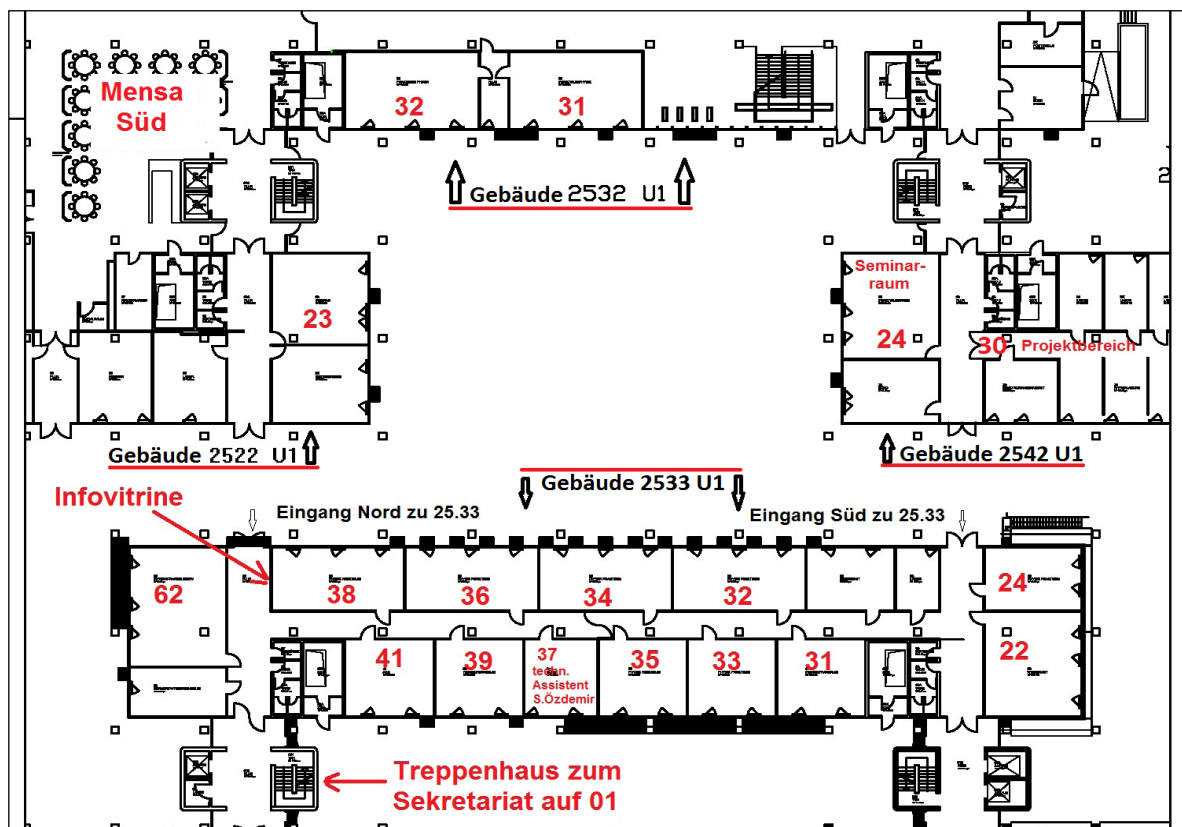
Mensa Süd

32

31

Gebäude 2532 U1

Seminarraum

23

24

30 Projektbereich

Gebäude 2522 U1

Gebäude 2542 U1

Gebäude 2533 U1

Infovitrine

Eingang Nord zu 25.33

Eingang Süd zu 25.33

62

38

36

34

32

24

41

39

37 techn. Assistent S.Özdemir

35

33

31

22

Treppenhaus zum Sekretariat auf 01